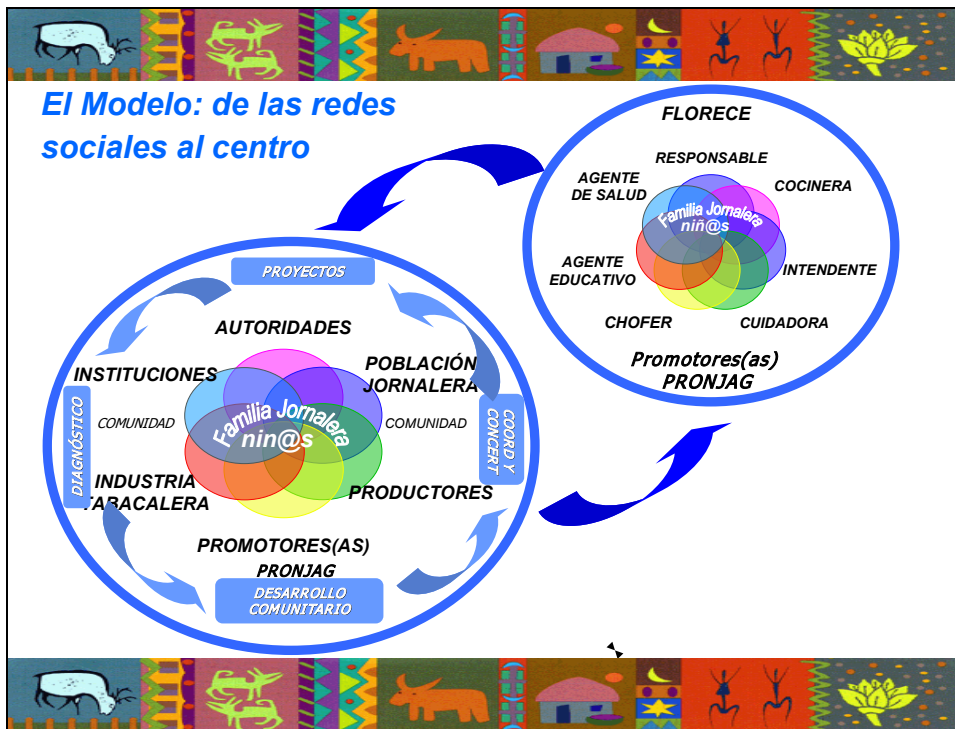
El Modelo: de las redes sociales al centro

FLORECE

RESPONSABLE

AGENTE DE SALUD

COCINERA

Familia Jornalera niñ@s

AGENTE EDUCATIVO

INTENDENTE

CHOFER

CUIDADORA

Promotores(as) PRONJAG

PROYECTOS

AUTORIDADES

INSTITUCIONES

POBLACIÓN JORNALERA

DIAGNÓSTICO

COMUNIDAD

Familia Jornalera nin@s

COMUNIDAD

COORD Y CONCERT

INDUSTRIA TABACALERA

PRODUCTORES

PROMOTORES(AS) PRONJAG

DESARROLLO COMUNITARIO